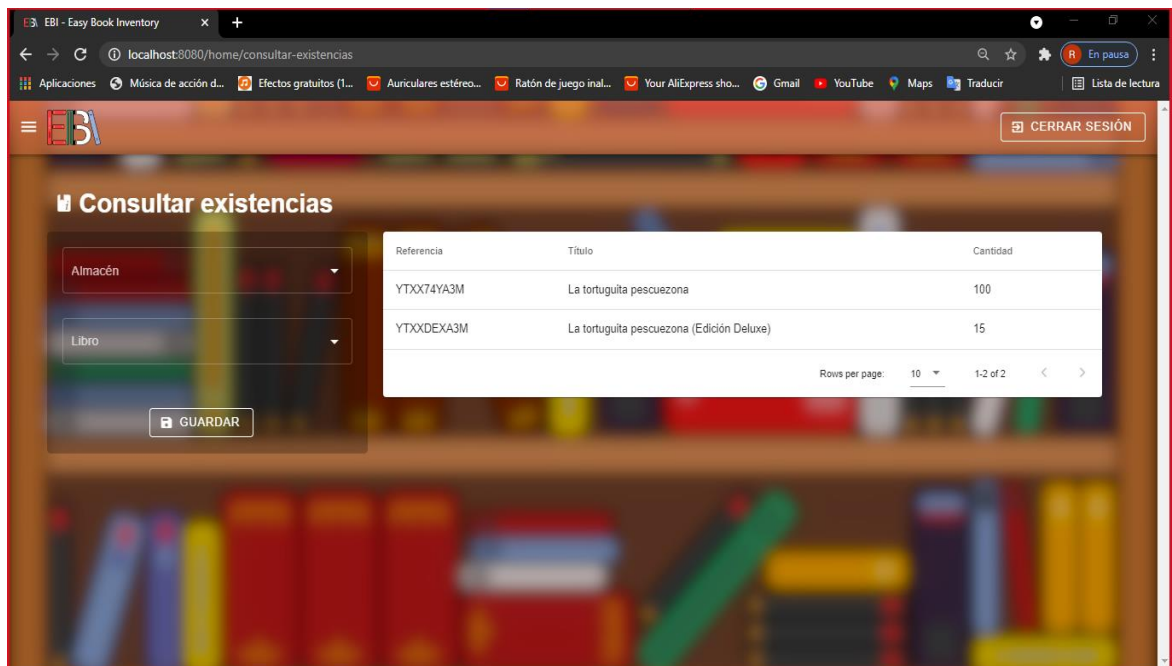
EBI - Easy Book Inventory

localhost:8080/home/consultar-existencias

R En pausa

Aplicaciones Música de acción d... Efectos gratuitos (1... Auriculares estéreo... Ratón de juego inal... Your AliExpress sho... Gmail YouTube Maps Traducir Lista de lectura

EBI

CERRAR SESIÓN

Consultar existencias

Almacén

Libro

GUARDAR

| Referencia | Título | Cantidad |
|---|---|---|
| YTXX74YA3M | La tortuguita pescuezona | 100 |
| YTXXDEXA3M | La tortuguita pescuezona (Edición Deluxe) | 15 |

Rows per page: 10 1-2 of 2